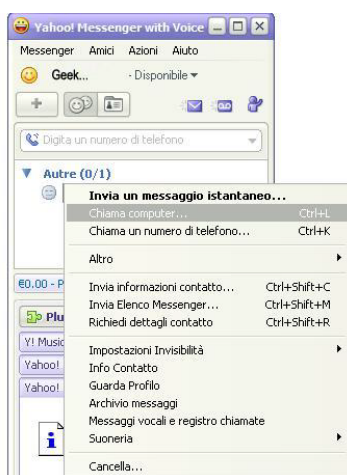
Yahoo! Messenger with Voice

Messenger Amici Azioni Aiuto

Geek... - Disponibile

Digita un numero di telefono

Autre (0/1)

€0.00 - P

Plu

Y! Music

Yahoo!

Yahoo!

Invia un messaggio istantaneo...
Chiama computer... Ctrl+L
Chiama un numero di telefono... Ctrl+K
Altro
Invia informazioni contatto... Ctrl+Shift+C
Invia Elenco Messenger... Ctrl+Shift+M
Richiedi dettagli contatto Ctrl+Shift+R
Impostazioni Invisibilità
Info Contatto
Guarda Profilo
Archivio messaggi
Messaggi vocali e registro chiamate
Suoneria
Cancella...